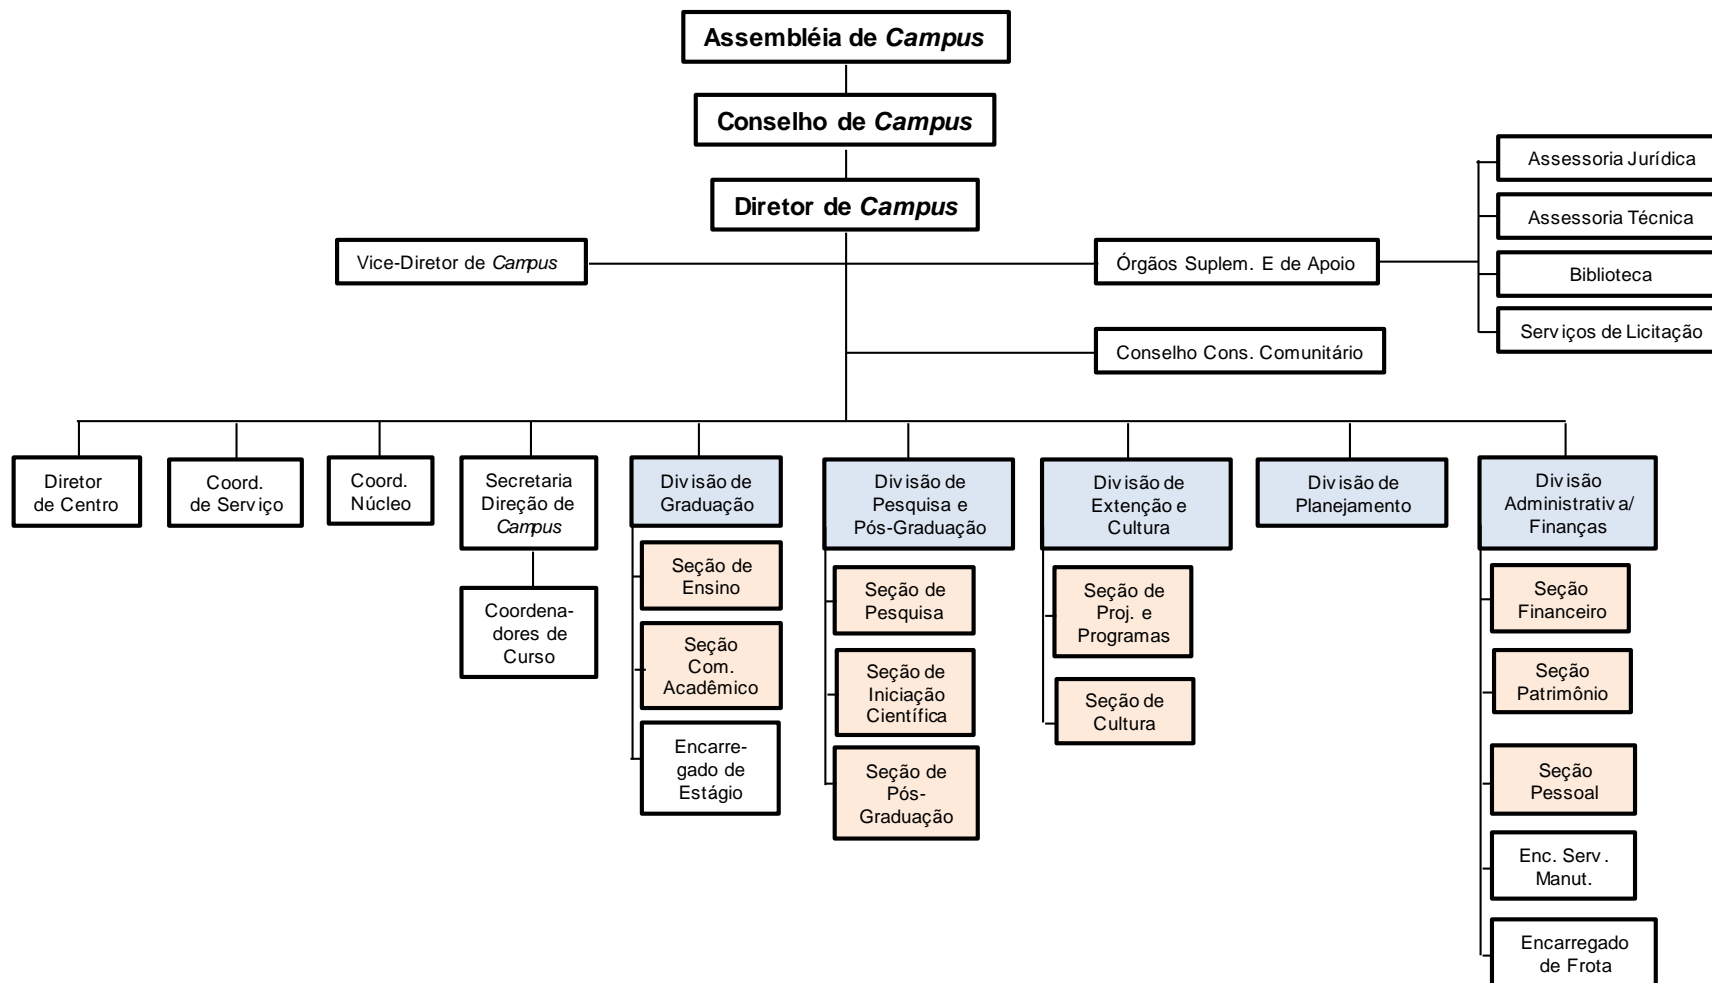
Assembléia de *Campus*

Conselho de *Campus*

Diretor de *Campus*

Vice-Diretor de *Campus*

Órgãos Suplem. E de Apoio

Assessoria Jurídica

Assessoria Técnica

Biblioteca

Serviços de Licitação

Conselho Cons. Comunitário

Diretor de Centro

Coord. de Serviço

Coord. Núcleo

Secretaria Direção de *Campus*

Coordenadores de Curso

Divisão de Graduação

Seção de Ensino

Seção Com. Acadêmico

Encarregado de Estágio

Divisão de Pesquisa e Pós-Graduação

Seção de Pesquisa

Seção de Iniciação Científica

Seção de Pós-Graduação

Divisão de Extenção e Cultura

Seção de Proj. e Programas

Seção de Cultura

Divisão de Planejamento

Divisão Administrativa/ Finanças

Seção Financeiro

Seção Patrimônio

Seção Pessoal

Enc. Serv. Manut.

Encarregado de Frota